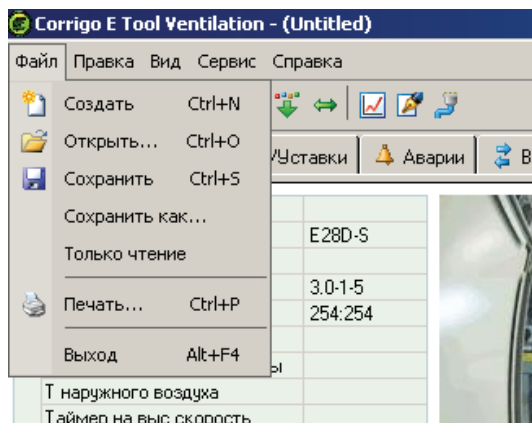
Corrigo E Tool Ventilation - (Untitled)

Файл Правка Вид Сервис Справка

Создать Ctrl+N
Открыть... Ctrl+O
Сохранить Ctrl+S
Сохранить как...
Только чтение
Печать... Ctrl+P
Выход Alt+F4

Уставки Аварии В

E28D-S
3.0-1-5
254:254
ы
Т наружного воздуха
Таймер на выс скорость